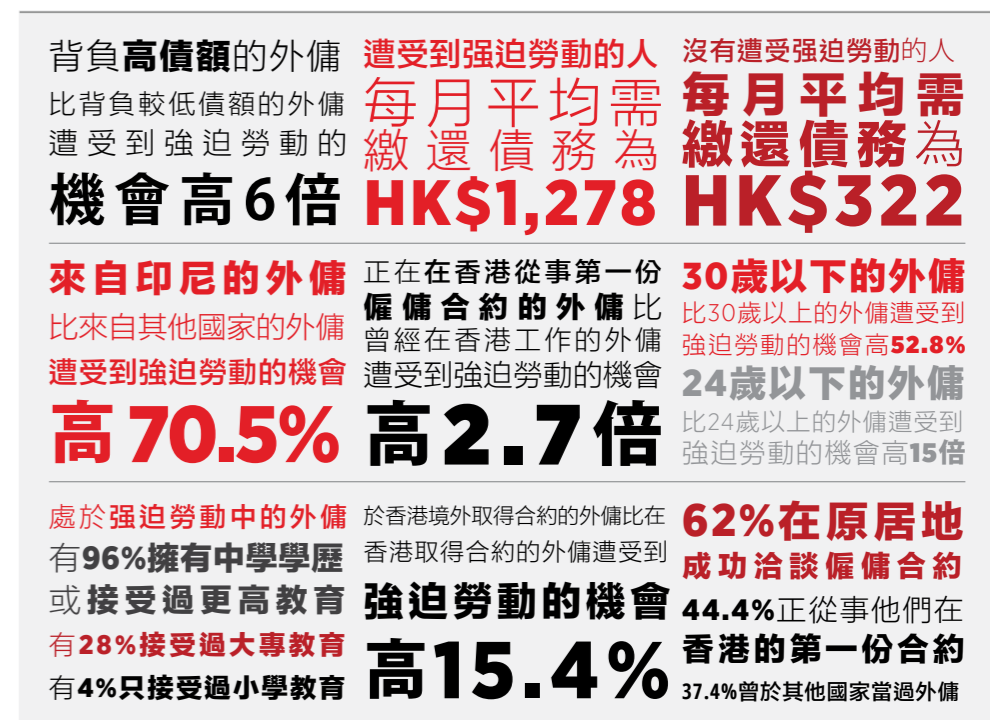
背負高債額的外傭比背負較低債額的外傭遭受到強迫勞動的機會高6倍

遭受到強迫勞動的人每月平均需繳還債務為HK$1,278

沒有遭受強迫勞動的人每月平均需繳還債務為HK$322

來自印尼的外傭比來自其他國家的外傭遭受到強迫勞動的機會高70.5%

正在在香港從事第一份僱傭合約的外傭比曾經在香港工作的外傭遭受到強迫勞動的機會高2.7倍

30歲以下的外傭比30歲以上的外傭遭受到強迫勞動的機會高52.8%

24歲以下的外傭比24歲以上的外傭遭受到強迫勞動的機會高15倍

處於強迫勞動中的外傭有96%擁有中學學歷或接受過更高教育

有28%接受過大專教育

有4%只接受過小學教育

於香港境外取得合約的外傭比在香港取得合約的外傭遭受到強迫勞動的機會高15.4%

62%在原居地成功洽談僱傭合約

44.4%正從事他們在香港的第一份合約

37.4%曾於其他國家當過外傭